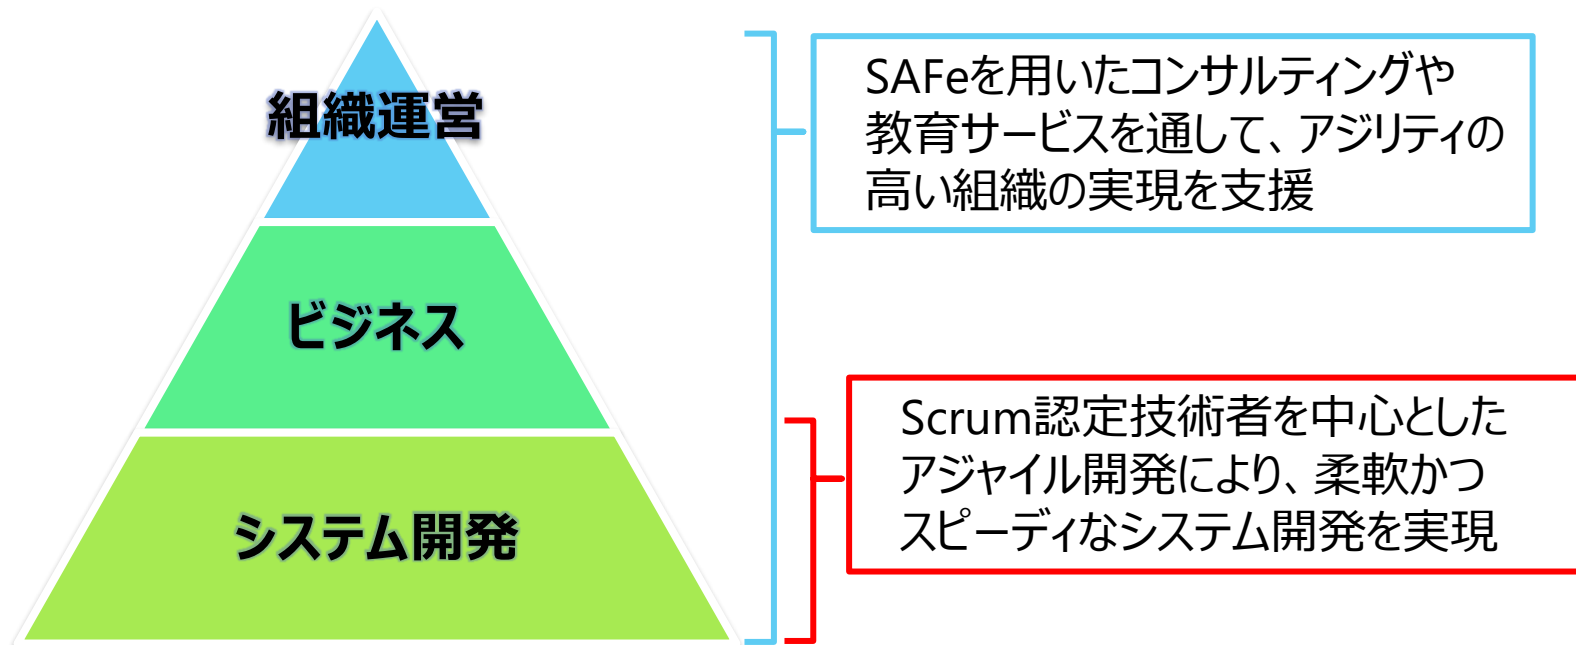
組織運営

ビジネス

システム開発

SAFeを用いたコンサルティングや教育サービスを通して、アジリティの高い組織の実現を支援

Scrum認定技術者を中心としたアジャイル開発により、柔軟かつスピーディなシステム開発を実現